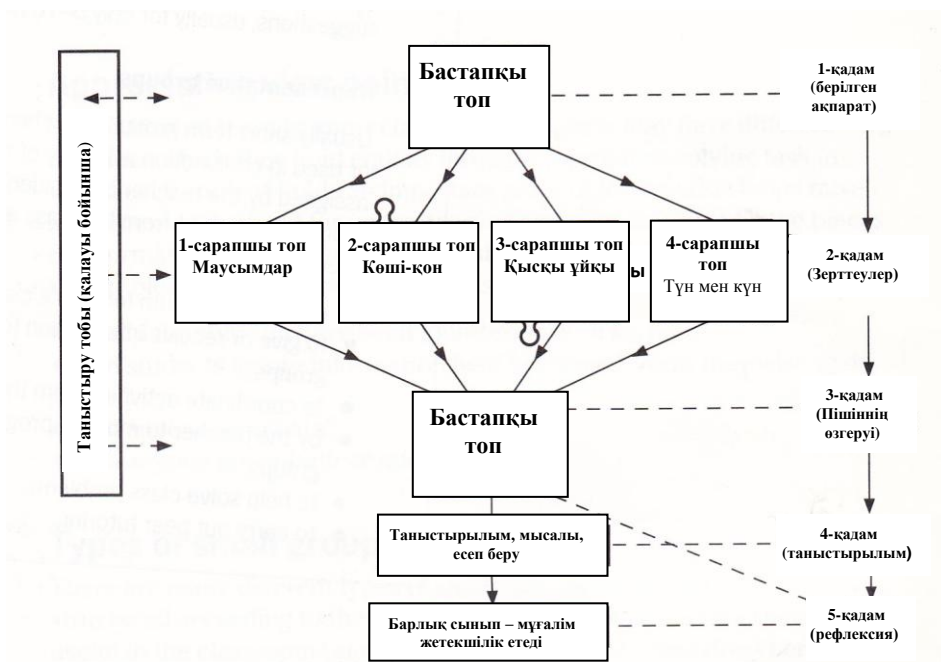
Таныстыру тобы (қалауы бойынша)

Бастапқы топ

1-қадам (берілген ақпарат)

1-сарапшы топ Маусымдар

2-сарапшы топ Көші-қон

3-сарапшы топ Қысқы ұйқы

4-сарапшы топ Түн мен күн

2-қадам (Зерттеулер)

Бастапқы топ

3-қадам (Пішіннің өзгеруі)

Таныстырылым, мысалы, есеп беру

4-қадам (таныстырылым)

Барлық сынып – мұғалім жетекшілік етеді

5-қадам (рефлексия)